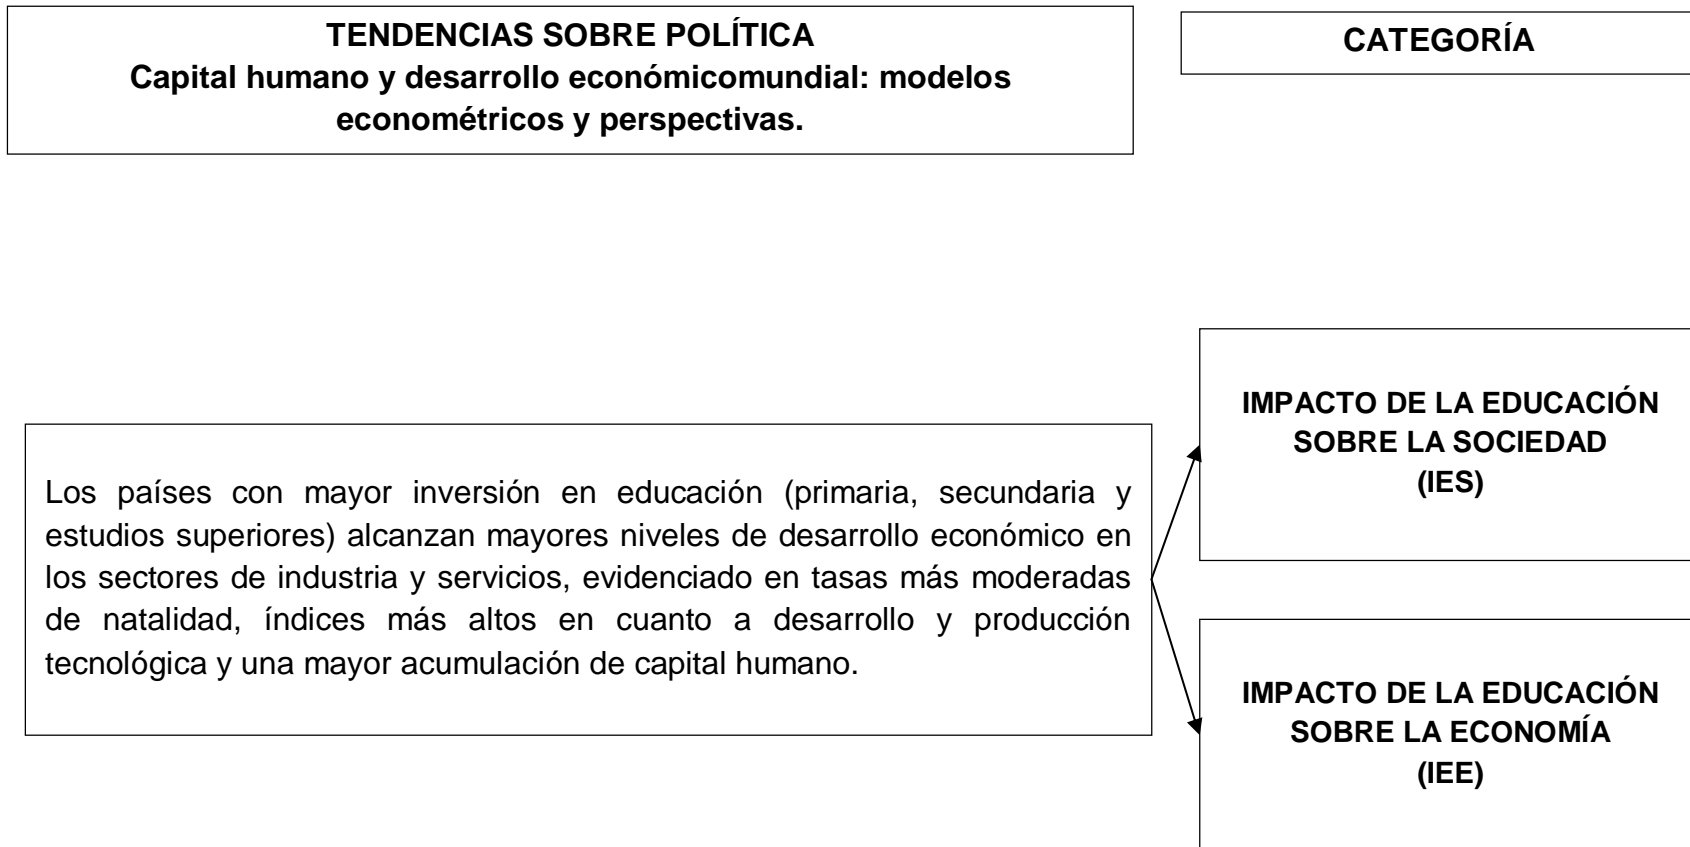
TENDENCIAS SOBRE POLÍTICA
Capital humano y desarrollo económicomundial: modelos econométricos y perspectivas.

CATEGORÍA

Los países con mayor inversión en educación (primaria, secundaria y estudios superiores) alcanzan mayores niveles de desarrollo económico en los sectores de industria y servicios, evidenciado en tasas más moderadas de natalidad, índices más altos en cuanto a desarrollo y producción tecnológica y una mayor acumulación de capital humano.

IMPACTO DE LA EDUCACIÓN SOBRE LA SOCIEDAD
(IES)

IMPACTO DE LA EDUCACIÓN SOBRE LA ECONOMÍA
(IEE)